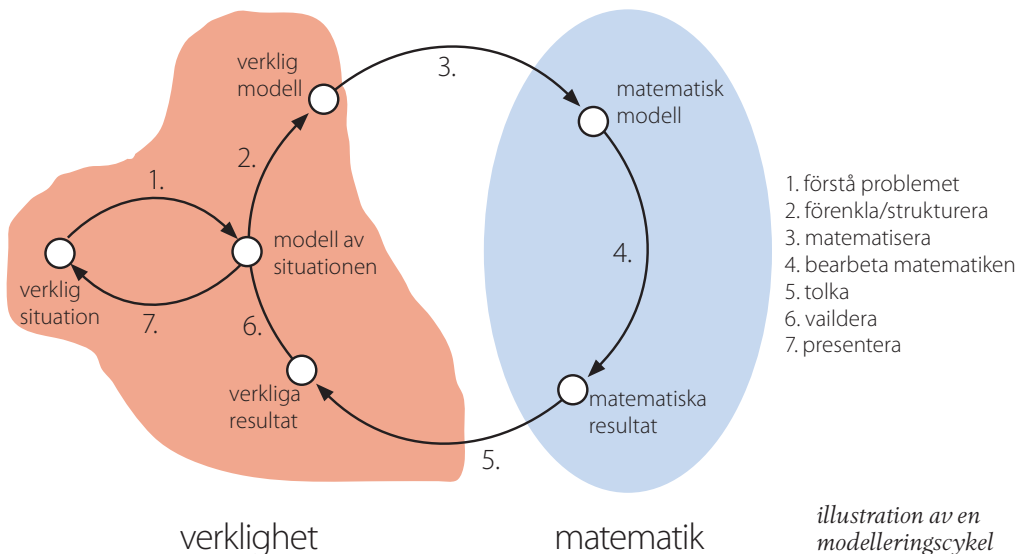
verklig modell

3.

matematisk modell

2.

1.

modell av situationen

verklig situation

7.

6.

4.

1. förstå problemet
2. förenkla/strukturera
3. matematisera
4. bearbeta matematiken
5. tolka
6. vaildera
7. presentera

verkliga resultat

matematiska resultat

5.

verklighet

matematik

illustration av en modelleringscykel